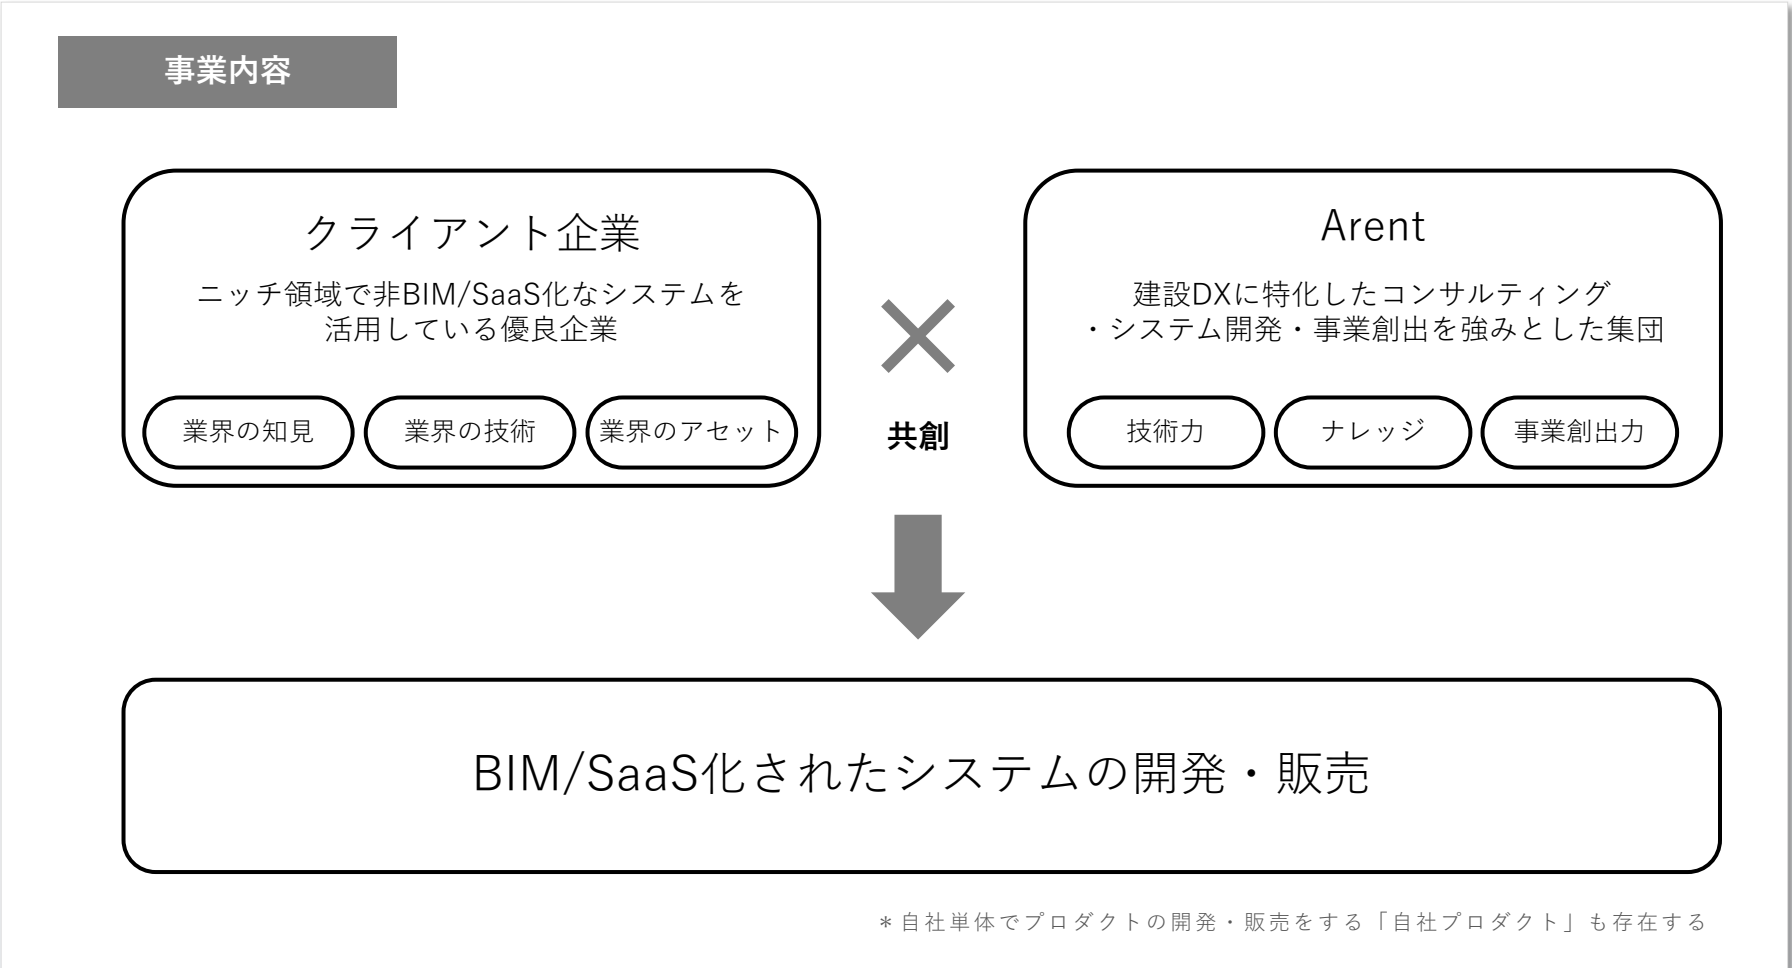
事業内容

クライアント企業

ニッチ領域で非BIM/SaaS化なシステムを活用している優良企業

業界の知見

業界の技術

業界のアセット

×

共創

Arent

建設DXに特化したコンサルティング・システム開発・事業創出を強みとした集団

技術力

ナレッジ

事業創出力

BIM/SaaS化されたシステムの開発・販売

＊自社単体でプロダクトの開発・販売をする「自社プロダクト」も存在する